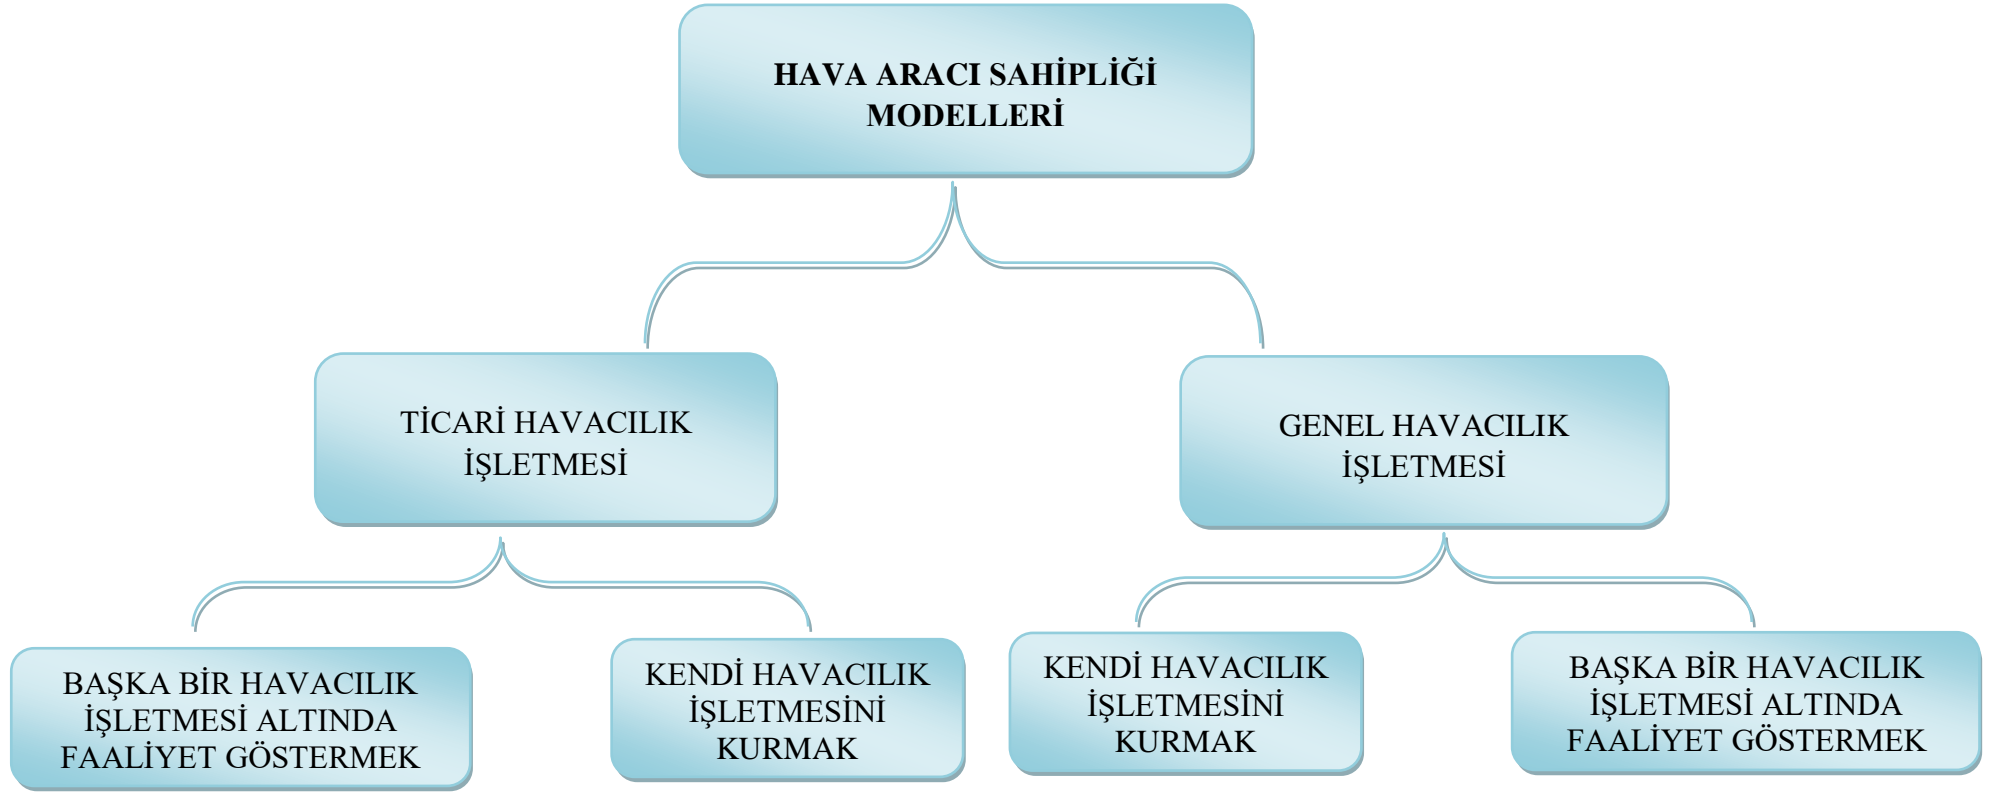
HAVA ARACI SAHİPLİĞİ MODELLERİ

TİCARİ HAVACILIK İŞLETMESİ

GENEL HAVACILIK İŞLETMESİ

BAŞKA BİR HAVACILIK İŞLETMESİ ALTINDA FAALİYET GÖSTERMEK

KENDİ HAVACILIK İŞLETMESİNİ KURMAK

KENDİ HAVACILIK İŞLETMESİNİ KURMAK

BAŞKA BİR HAVACILIK İŞLETMESİ ALTINDA FAALİYET GÖSTERMEK